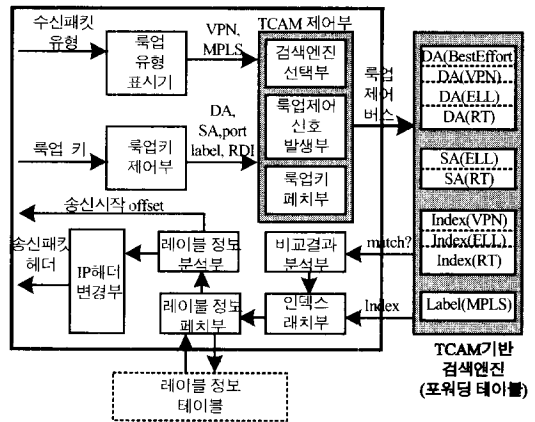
수신패킷 유형

룩업 유형 표시기

VPN, MPLS

TCAM 제어부

검색엔진 선택부

룩업제어 신호 발생부

룩업키 페치부

룩업 제어 버스

DA, SA,port label, RDI

룩업 키

룩업키 제어부

DA(BestEffort)
DA(VPN)
DA(ELL)
DA(RT)

SA(ELL)
SA(RT)

Index(VPN)
Index(ELL)
Index(RT)

Label(MPLS)

송신시작 offset

송신패킷 헤더

IP헤더 변경부

레이블 정보 분석부

비교결과 분석부

match?

레이블 정보 페치부

인덱스 래치부

Index

레이블 정보 테이블

TCAM기반 검색엔진 (포워딩 테이블)